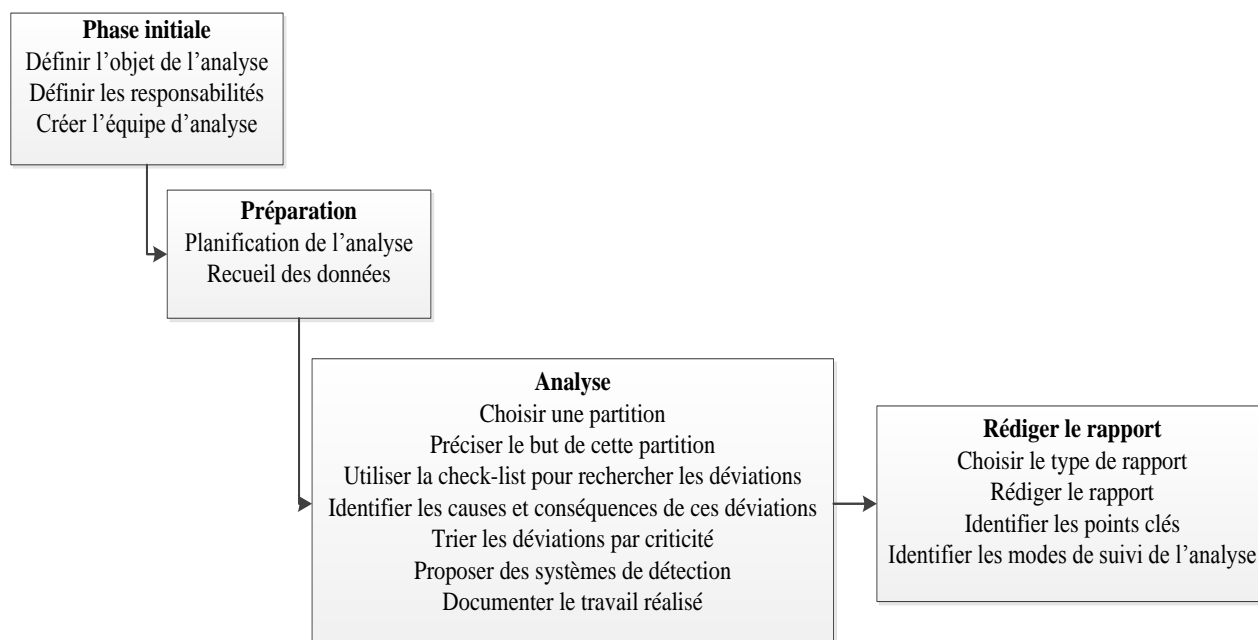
Phase initiale
Définir l’objet de l’analyse
Définir les responsabilités
Créer l’équipe d’analyse

Préparation
Planification de l’analyse
Recueil des données

Analyse
Choisir une partition
Préciser le but de cette partition
Utiliser la check-list pour rechercher les déviations
Identifier les causes et conséquences de ces déviations
Trier les déviations par criticité
Proposer des systèmes de détection
Documenter le travail réalisé

Rédiger le rapport
Choisir le type de rapport
Rédiger le rapport
Identifier les points clés
Identifier les modes de suivi de l’analyse